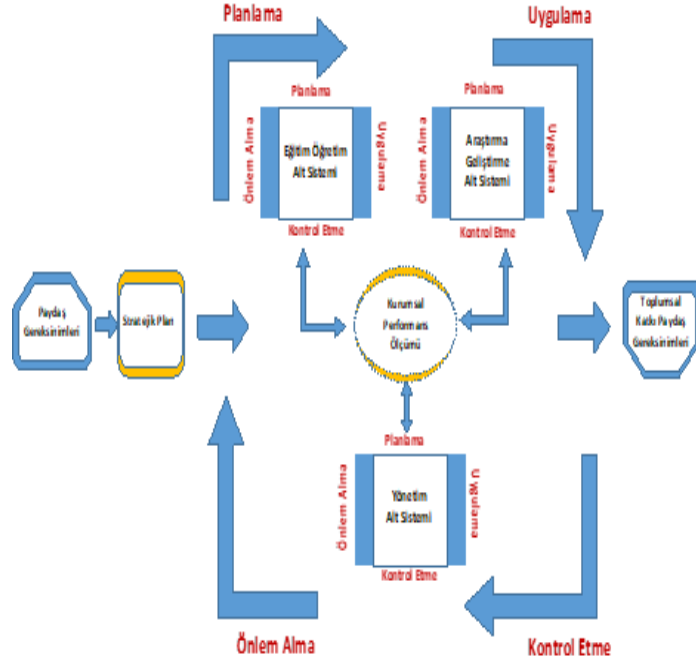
Planlama

Uygulama

Planlama

Önlem Alma

Eğitim Öğretim Alt Sistemi

Uygulama

Kontrol Etme

Planlama

Önlem Alma

Araştırma Geliştirme Alt Sistemi

Uygulama

Kontrol Etme

Paydaş Gereksinimleri

Stratejik Plan

Kurumsal Performans Ölçümü

Toplumsal Katkı Paydaş Gereksinimleri

Planlama

Önlem Alma

Yönetim Alt Sistemi

Uygulama

Kontrol Etme

Önlem Alma

Kontrol Etme